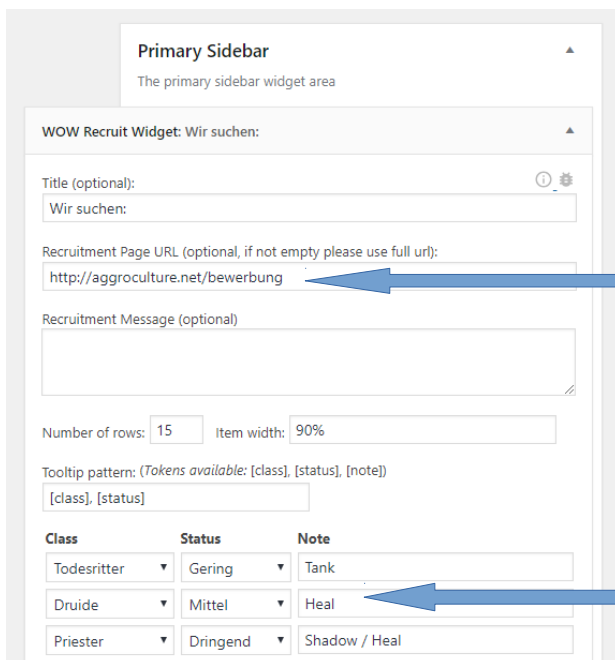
Primary Sidebar
The primary sidebar widget area

WOW Recruit Widget: Wir suchen:

Title (optional):
Wir suchen:

Recruitment Page URL (optional, if not empty please use full url):
http://aggroculture.net/bewerbung

Recruitment Message (optional)

Number of rows: 15 Item width: 90%

Tooltip pattern: (Tokens available: [class], [status], [note])
[class], [status]

| Class | Status | Note |
|---|---|---|
| Todesritter | Gering | Tank |
| Druide | Mittel | Heal |
| Priester | Dringend | Shadow / Heal |